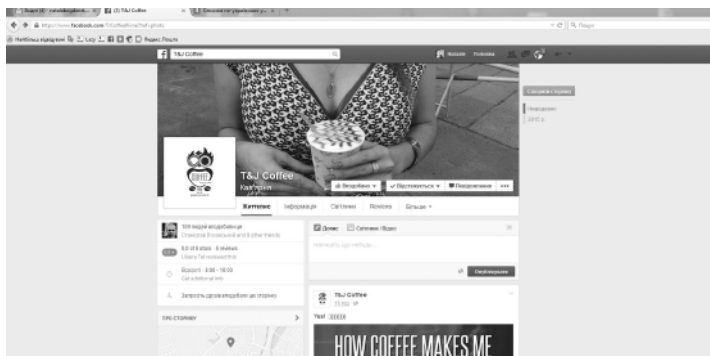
T&J Coffee

T&J Coffee
Кав'ярня

Вподобано
Відстежується
Повідомлення

Хронологія
Інформація
Світлини
Відгуки
Більше

5.0 of 5 stars · 5 reviews

Відкрито · 8:00 - 18:00

Запросіть друзів вподобати цю сторінку

ПРО СТОРІНКУ

Допис
Світлина / Відео

Опублікувати

T&J Coffee

Yes!

HOW COFFEE MAKES ME